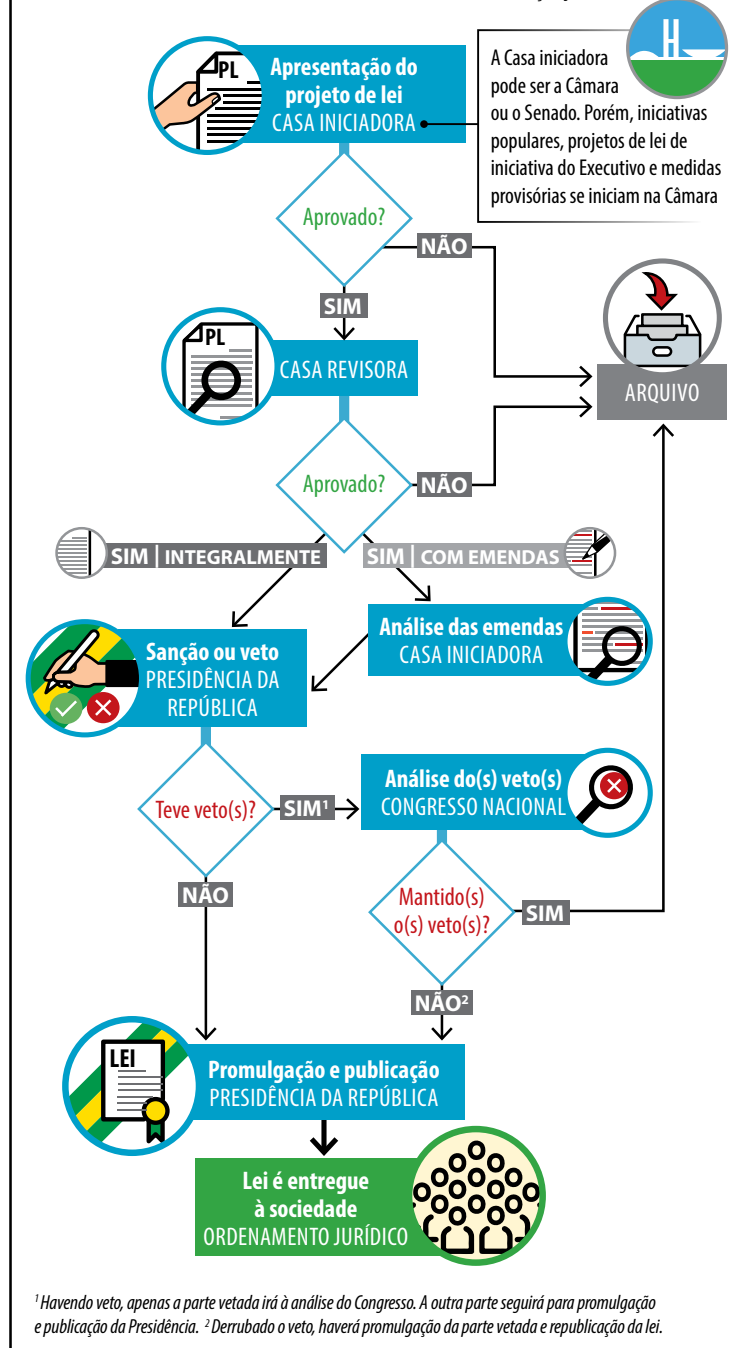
PL

Apresentação do projeto de lei
CASA INICIADORA

A Casa iniciadora pode ser a Câmara ou o Senado. Porém, iniciativas populares, projetos de lei de iniciativa do Executivo e medidas provisórias se iniciam na Câmara

Aprovado?

NÃO

SIM

ARQUIVO

PL

CASA REVISORA

Aprovado?

NÃO

SIM | INTEGRALMENTE

SIM | COM EMENDAS

Análise das emendas
CASA INICIADORA

Sanção ou veto
PRESIDÊNCIA DA REPÚBLICA

Teve veto(s)?

SIM$^1$

Análise do(s) veto(s)
CONGRESSO NACIONAL

NÃO

Mantido(s) o(s) veto(s)?

SIM

NÃO$^2$

LEI

Promulgação e publicação
PRESIDÊNCIA DA REPÚBLICA

Lei é entregue à sociedade
ORDENAMENTO JURÍDICO

$^1$ Havendo veto, apenas a parte vetada irá à análise do Congresso. A outra parte seguirá para promulgação e publicação da Presidência. $^2$ Derrubado o veto, haverá promulgação da parte vetada e republicação da lei.